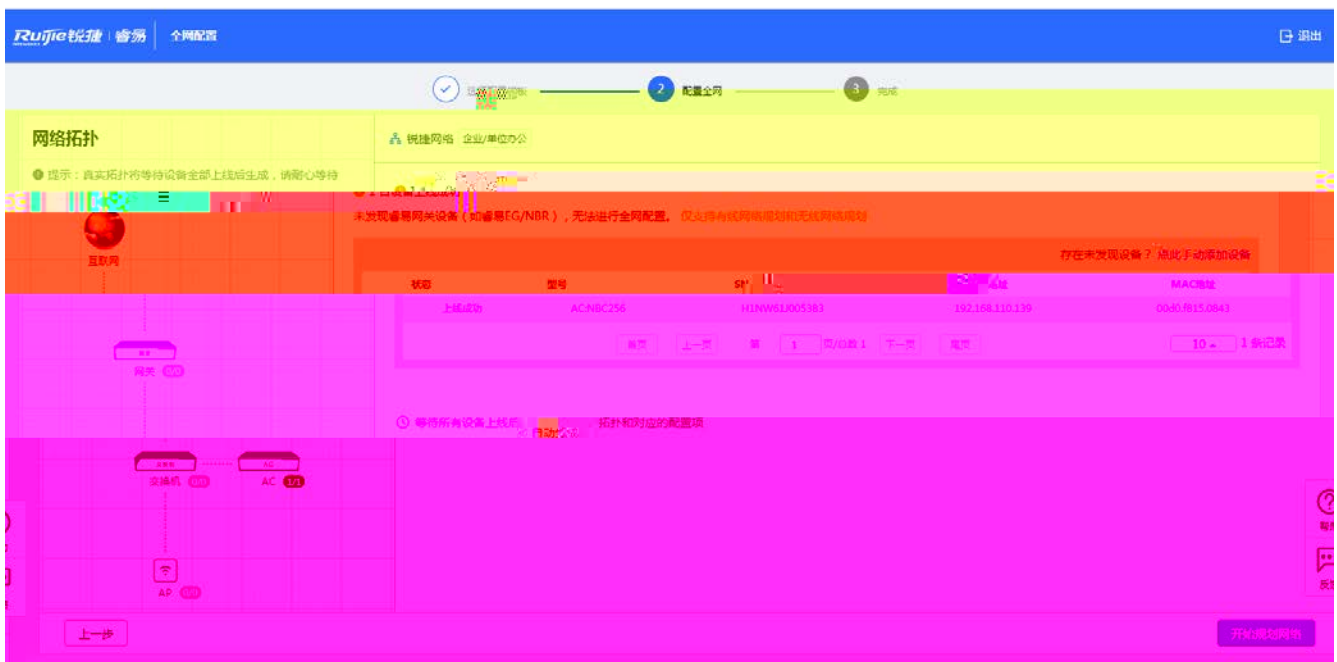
Ruijie锐捷 | 睿易 全网配置

退出

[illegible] 2 配置全网 3 完成

网络拓扑

提示：真实拓扑将等待设备全部上线后生成，请耐心等待

锐捷网络 企业/单位办公

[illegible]

互联网

未发现睿易网关设备（如睿易EG/NBR），无法进行全网配置。仅支持有线网络规划和无线网络规划

存在未发现设备？点此手动添加设备

| 状态 | 型号 | SN | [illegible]址 | MAC地址 |
|---|---|---|---|---|
| 上线成功 | AC:NBC256 | H1NW61J005383 | 192.168.110.139 | 00d0.f815.0843 |

首页 上一页 第 1 页/总数 1 下一页 尾页 10 1 条记录

网关 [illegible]

等待所有设备上线后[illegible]自动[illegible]拓扑和对应的配置项

交换机 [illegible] AC 1/1

AP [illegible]

帮

反

上一步

开始规划网络